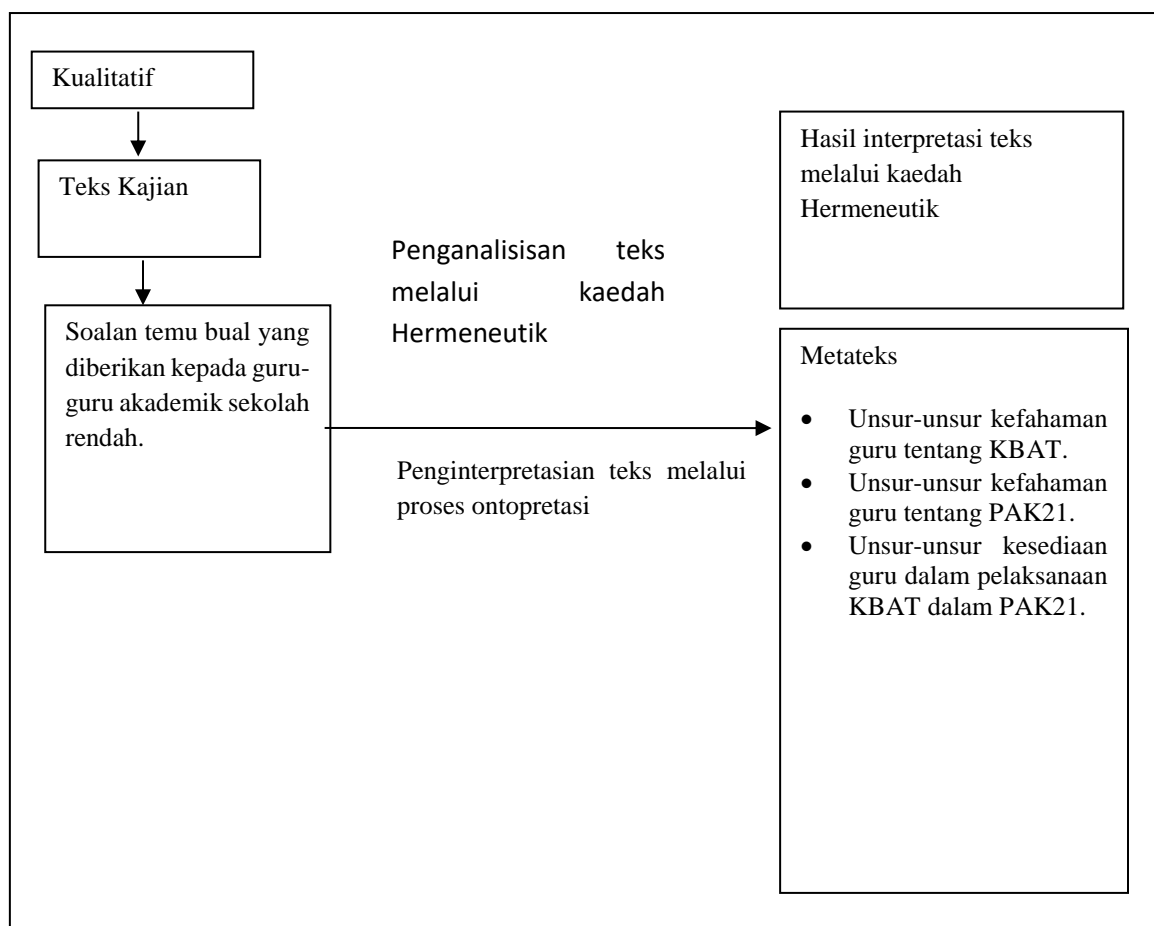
Kualitatif

Teks Kajian

Soalan temu bual yang diberikan kepada guru-guru akademik sekolah rendah.

Penganalisisan teks melalui kaedah Hermeneutik

Penginterpretasian teks melalui proses ontopretasi

Hasil interpretasi teks melalui kaedah Hermeneutik

Metateks

- Unsur-unsur kefahaman guru tentang KBAT.
- Unsur-unsur kefahaman guru tentang PAK21.
- Unsur-unsur kesediaan guru dalam pelaksanaan KBAT dalam PAK21.